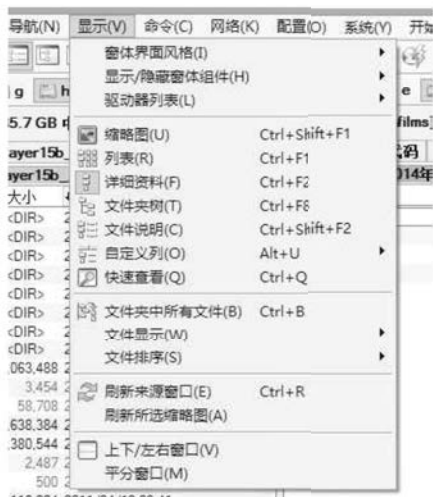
导航(N) 显示(V) 命令(C) 网络(K) 配置(O) 系统(Y) 开始

窗体界面风格(I)
显示/隐藏窗体组件(H)
驱动器列表(L)
缩略图(U) Ctrl+Shift+F1
列表(R) Ctrl+F1
详细资料(F) Ctrl+F2
文件夹树(T) Ctrl+F8
文件说明(C) Ctrl+Shift+F2
自定义列(O) Alt+U
快速查看(Q) Ctrl+Q
文件夹中所有文件(B) Ctrl+B
文件显示(W)
文件排序(S)
刷新来源窗口(E) Ctrl+R
刷新所选缩略图(A)
上下/左右窗口(V)
平分窗口(M)

g h
5.7 GB
ayer15b_
ayer15b_
大小
<DIR>
<DIR>
<DIR>
<DIR>
<DIR>
<DIR>
<DIR>
<DIR>
<DIR>
063,488
3,454
58,708
638,384
380,544
2,487
500

e
films
码
014年